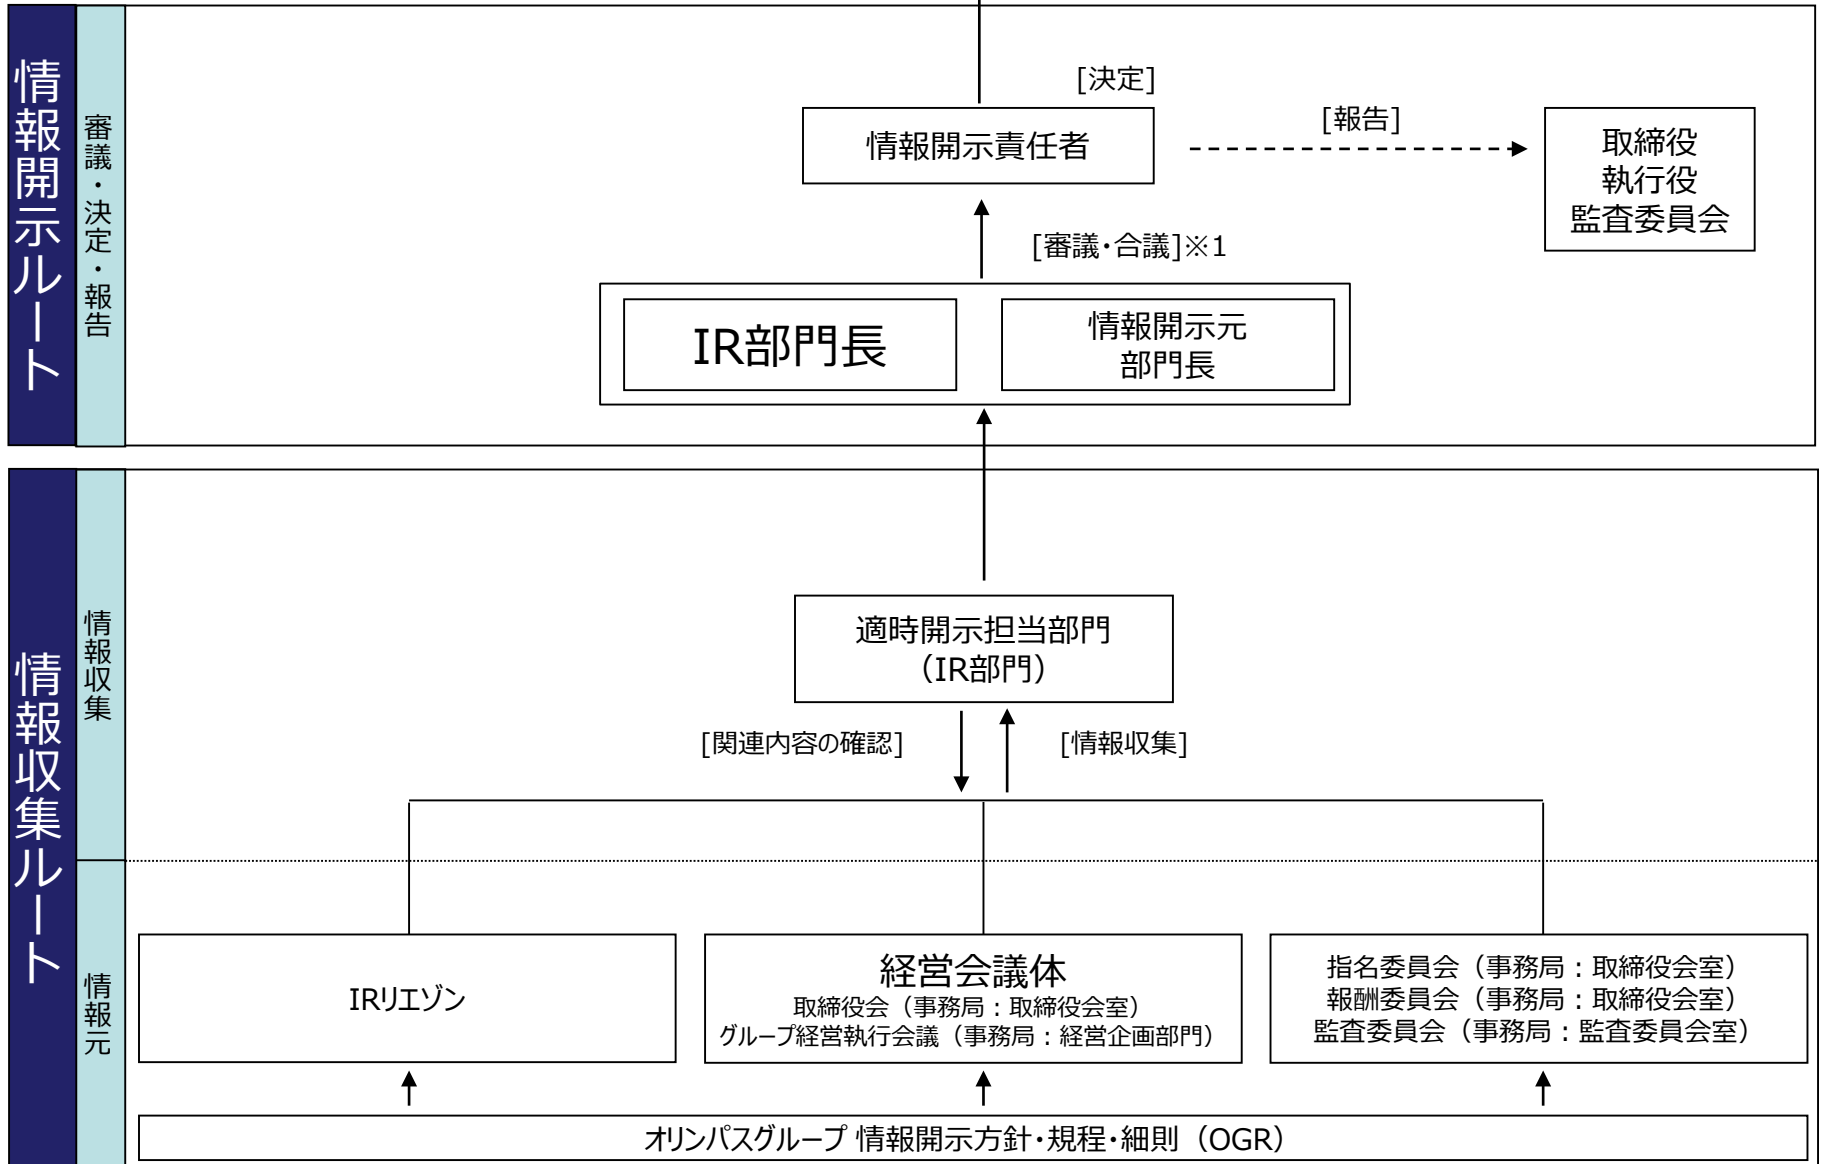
情報開示ルート

審議・決定・報告

[決定]

情報開示責任者

[報告]

取締役
執行役
監査委員会

[審議・合議]※1

IR部門長

情報開示元
部門長

情報収集ルート

情報収集

適時開示担当部門
(IR部門)

[関連内容の確認]

[情報収集]

情報元

IRリエゾン

経営会議体
取締役会（事務局：取締役会室）
グループ経営執行会議（事務局：経営企画部門）

指名委員会（事務局：取締役会室）
報酬委員会（事務局：取締役会室）
監査委員会（事務局：監査委員会室）

オリンパスグループ 情報開示方針・規程・細則（OGR）